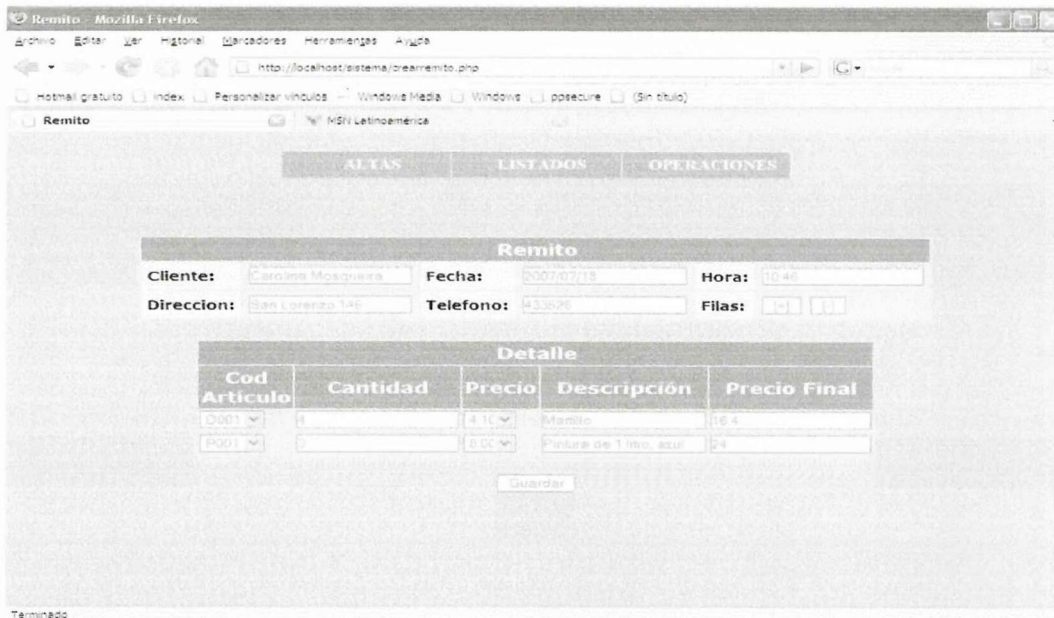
Remito - Mozilla Firefox

Archivo Editar Ver Historial Marcadores Herramientas Ayuda

http://localhost/sistema/crearremito.php

Hotmail gratuito Index Personalizar vínculos Windows Media Windows ppsecure (Sin título)

Remito MSN Latinoamérica

ALTAS LISTADOS OPERACIONES

Remito

Cliente: Carolina Mosqueira Fecha: 2007/07/18 Hora: 10:46

Direccion: San Lorenzo 146 Telefono: 433626 Filas: + -

Detalle

| Cod Articulo | Cantidad | Precio | Descripción | Precio Final |
|---|---|---|---|---|
| C001 | 4 | 4.10 | Martillo | 16.4 |
| P001 | 3 | 8.00 | Pintura de 1 litro, azul | 24 |

Guardar

Terminado